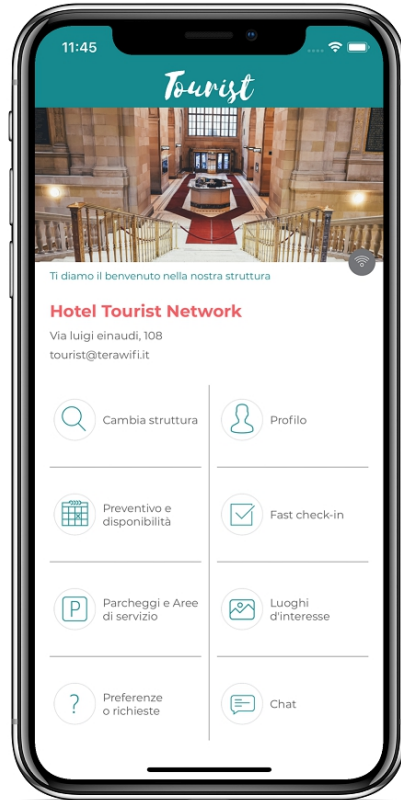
11:45

Tourist

Ti diamo il benvenuto nella nostra struttura

Hotel Tourist Network

Via luigi einaudi, 108

tourist@terawifi.it

Cambia struttura

Profilo

Preventivo e disponibilità

Fast check-in

P

Parcheggi e Aree di servizio

Luoghi d'interesse

?

Preferenze o richieste

Chat